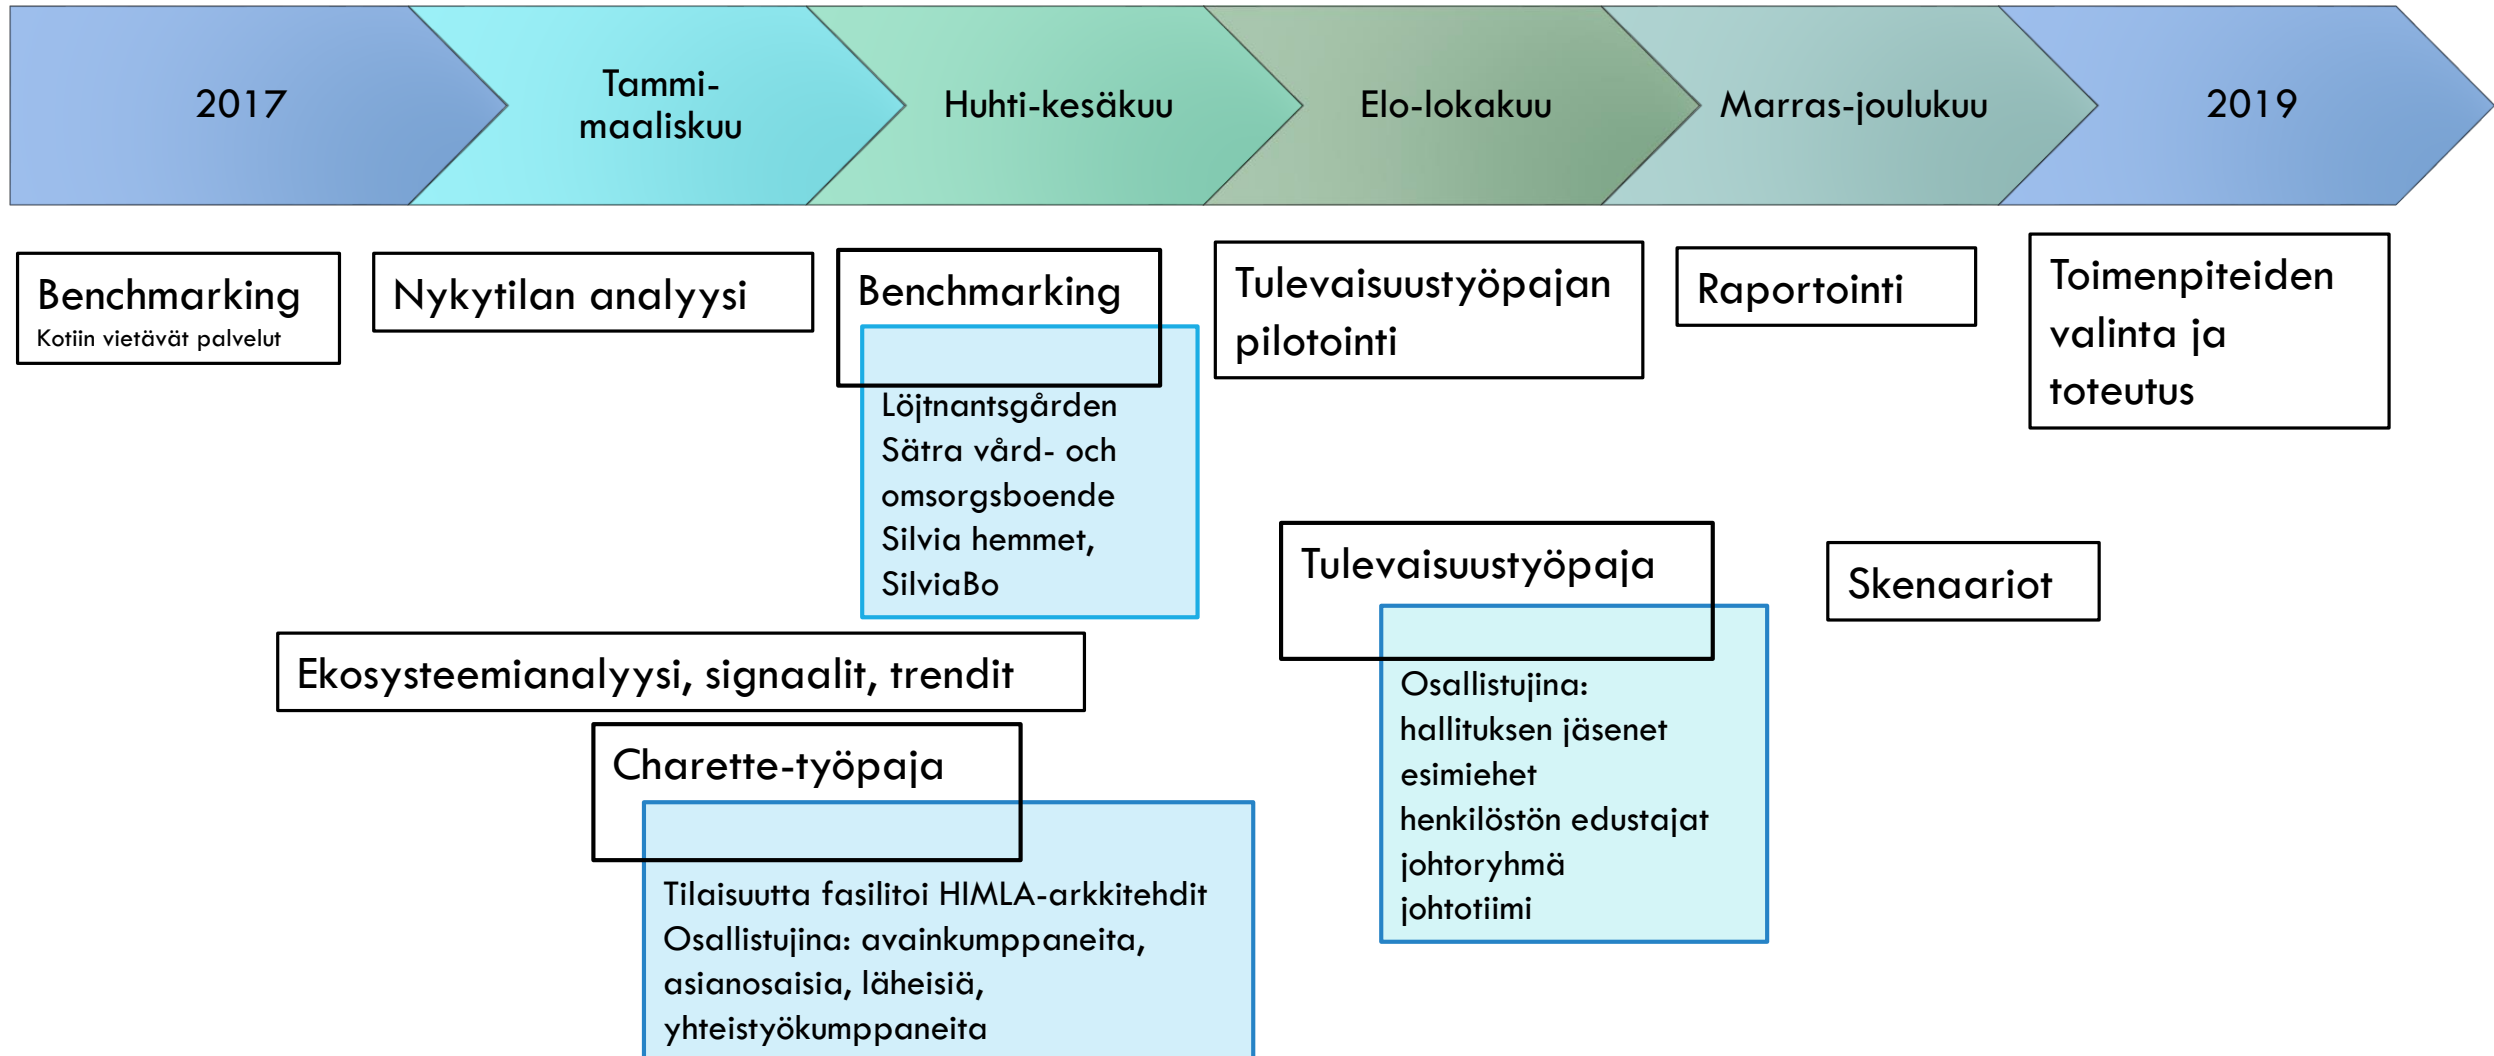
2017

Tammi-maaliskuu

Huhti-kesäkuu

Elo-lokakuu

Marras-joulukuu

2019

Benchmarking
Kotiin vietävät palvelut

Nykytilan analyysi

Benchmarking

Löjtnantsgården
Sätra vård- och omsorgsboende
Silvia hemmet, SilviaBo

Tulevaisuustyöpajan pilotointi

Raportointi

Toimenpiteiden valinta ja toteutus

Tulevaisuustyöpaja

Osallistujina:
hallituksen jäsenet
esimiehet
henkilöstön edustajat
johtoryhmä
johtotiimi

Skenaariot

Ekosysteemianalyysi, signaalit, trendit

Charette-työpaja

Tilaisuutta fasilitoi HIMLA-arkkitehdit
Osallistujina: avainkumppaneita, asianosaisia, läheisiä, yhteistyökumppaneita